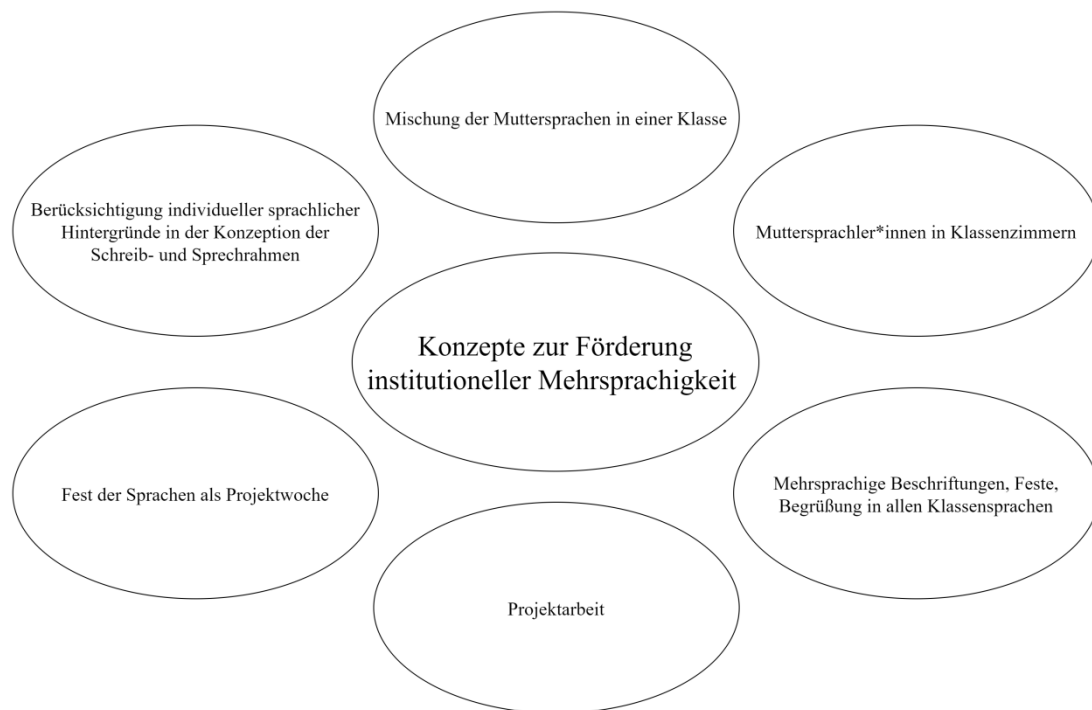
Mischung der Muttersprachen in einer Klasse

Berücksichtigung individueller sprachlicher Hintergründe in der Konzeption der Schreib- und Sprechrahmen

Muttersprachler*innen in Klassenzimmern

Konzepte zur Förderung institutioneller Mehrsprachigkeit

Fest der Sprachen als Projektwoche

Mehrsprachige Beschriftungen, Feste, Begrüßung in allen Klassensprachen

Projektarbeit